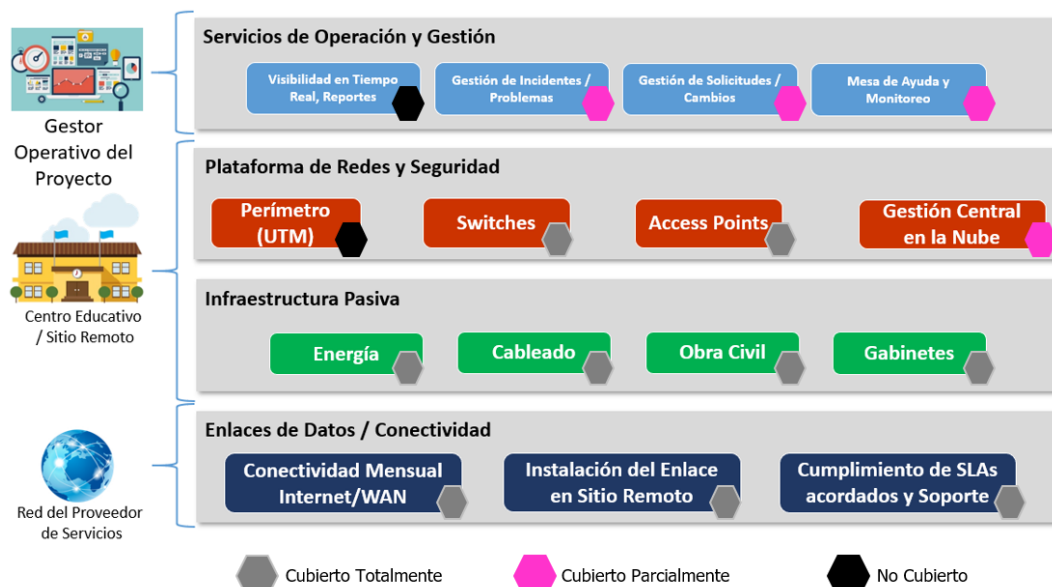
Gestor Operativo del Proyecto

Servicios de Operación y Gestión

Visibilidad en Tiempo Real, Reportes

Gestión de Incidentes / Problemas

Gestión de Solicitudes / Cambios

Mesa de Ayuda y Monitoreo

Plataforma de Redes y Seguridad

Perímetro (UTM)

Switches

Access Points

Gestión Central en la Nube

Centro Educativo / Sitio Remoto

Infraestructura Pasiva

Energía

Cableado

Obra Civil

Gabinetes

Enlaces de Datos / Conectividad

Conectividad Mensual Internet/WAN

Instalación del Enlace en Sitio Remoto

Cumplimiento de SLAs acordados y Soporte

Red del Proveedor de Servicios

Cubierto Totalmente

Cubierto Parcialmente

No Cubierto